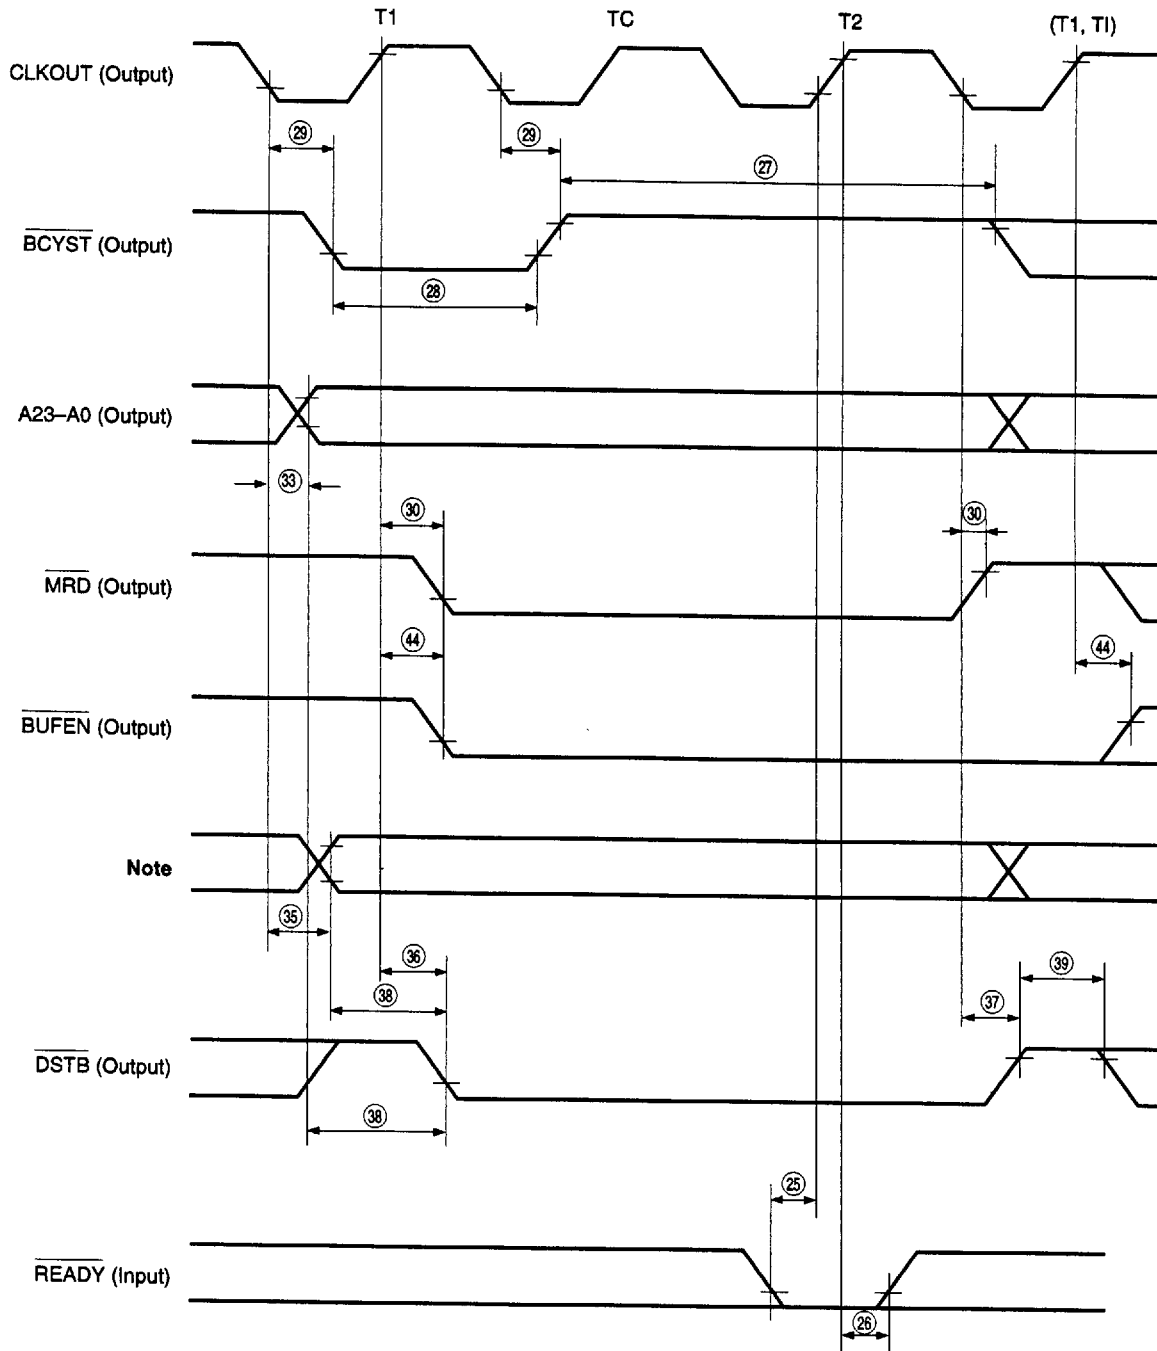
T1
TC
T2
(T1, TI)

CLKOUT (Output)

㉙
㉙
㉗

$\overline{BCYST}$ (Output)

㉘

A23–A0 (Output)

㉝

㉚
㉚

$\overline{MRD}$ (Output)

㊹
㊹

$\overline{BUFEN}$ (Output)

Note

㉟
㊱
㊳
㊴
㊲

$\overline{DSTB}$ (Output)

㊳

㉕

$\overline{READY}$ (Input)

㉖